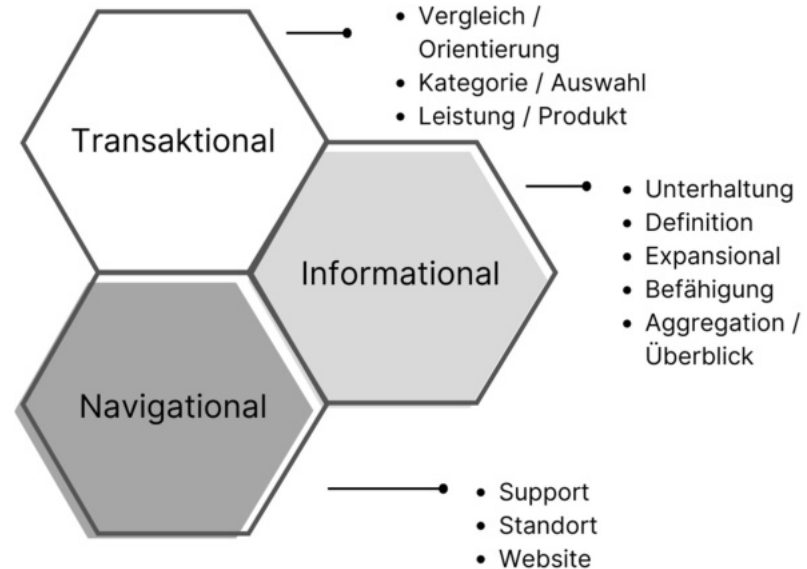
Transaktional

- Vergleich / Orientierung
- Kategorie / Auswahl
- Leistung / Produkt

Informational

- Unterhaltung
- Definition
- Expansional
- Befähigung
- Aggregation / Überblick

Navigational

- Support
- Standort
- Website